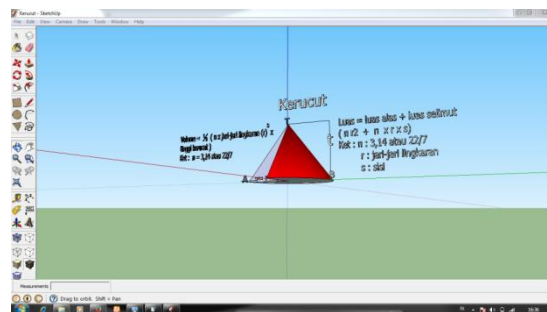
Kerucut - SketchUp

File Edit View Camera Draw Tools Window Help

Kerucut

Luas = luas alas + luas selimut
( π r2 + π x r x s)
Ket : π : 3,14 atau 22/7
r : jari-jari lingkaran
s : sisi

Volume = ⅓ ( π x jari-jari lingkaran (r) $^2$ x tinggi kerucut )
Ket : π = 3,14 atau 22/7

t

Measurements

Drag to orbit. Shift = Pan